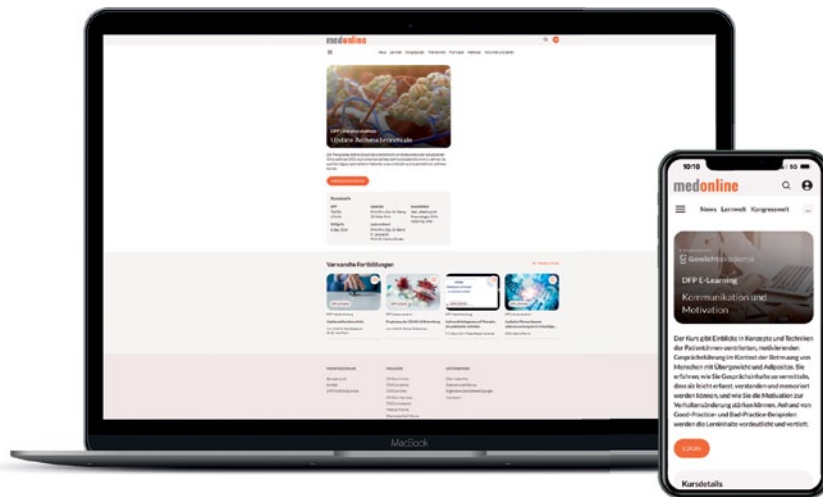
medonline

News Lernwelt Kongresswelt

DFP Literaturstudium

Update Asthma bronchiale

Verwandte Fortbildungen

MacBook

10:18

medonline

News Lernwelt Kongresswelt

Gesellschaftsakademie

DFP E-Learning

Kommunikation und Motivation

Der Kurs gibt Einblicke in Konzepte und Techniken der Patient:innen-zentrierten, motivierenden Gesprächsführung im Kontext der Betreuung von Menschen mit Übergewicht und Adipositas. Sie erfahren, wie Sie Gesprächsinhalte so vermitteln, dass sie leicht erfasst, verstanden und memoriert werden können, und wie Sie die Motivation zur Verhaltensänderung stärken können. Anhand von Good-Practice- und Bad-Practice-Beispielen werden die Lerninhalte verdeutlicht und vertieft.

Kursdetails